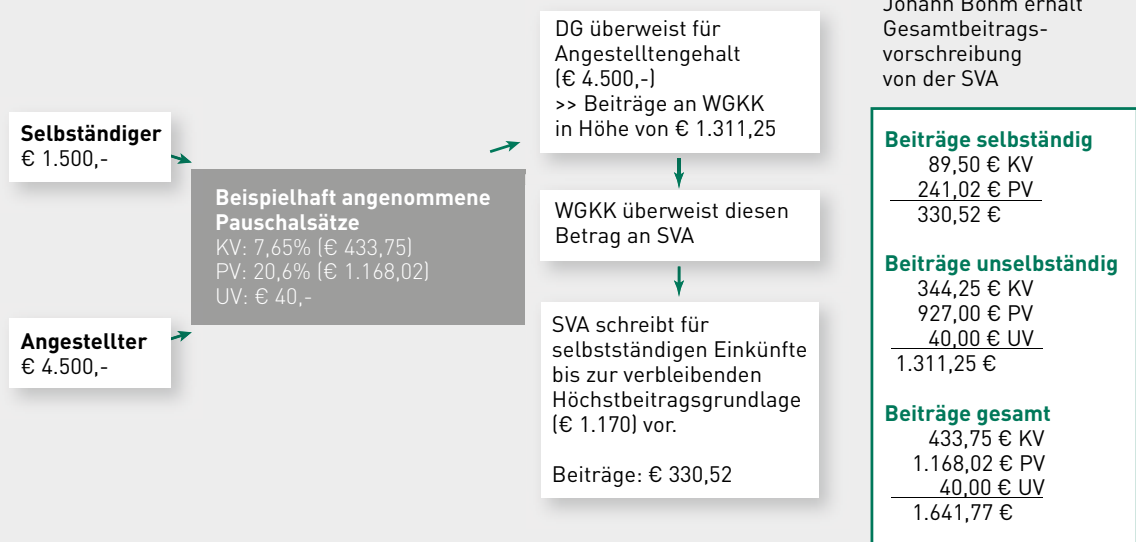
Selbständiger
€ 1.500,-

Angestellter
€ 4.500,-

Beispielhaft angenommene Pauschalsätze
KV: 7,65% (€ 433,75)
PV: 20,6% (€ 1.168,02)
UV: € 40,-

DG überweist für Angestelltengehalt (€ 4.500,-)
>> Beiträge an WGKK in Höhe von € 1.311,25

WGKK überweist diesen Betrag an SVA

SVA schreibt für selbstständigen Einkünfte bis zur verbleibenden Höchstbeitragsgrundlage (€ 1.170) vor.

Beiträge: € 330,52

Johann Böhm erhält Gesamtbeitragsvorschreibung von der SVA

Beiträge selbständig
89,50 € KV
241,02 € PV
330,52 €

Beiträge unselbständig
344,25 € KV
927,00 € PV
40,00 € UV
1.311,25 €

Beiträge gesamt
433,75 € KV
1.168,02 € PV
40,00 € UV
1.641,77 €